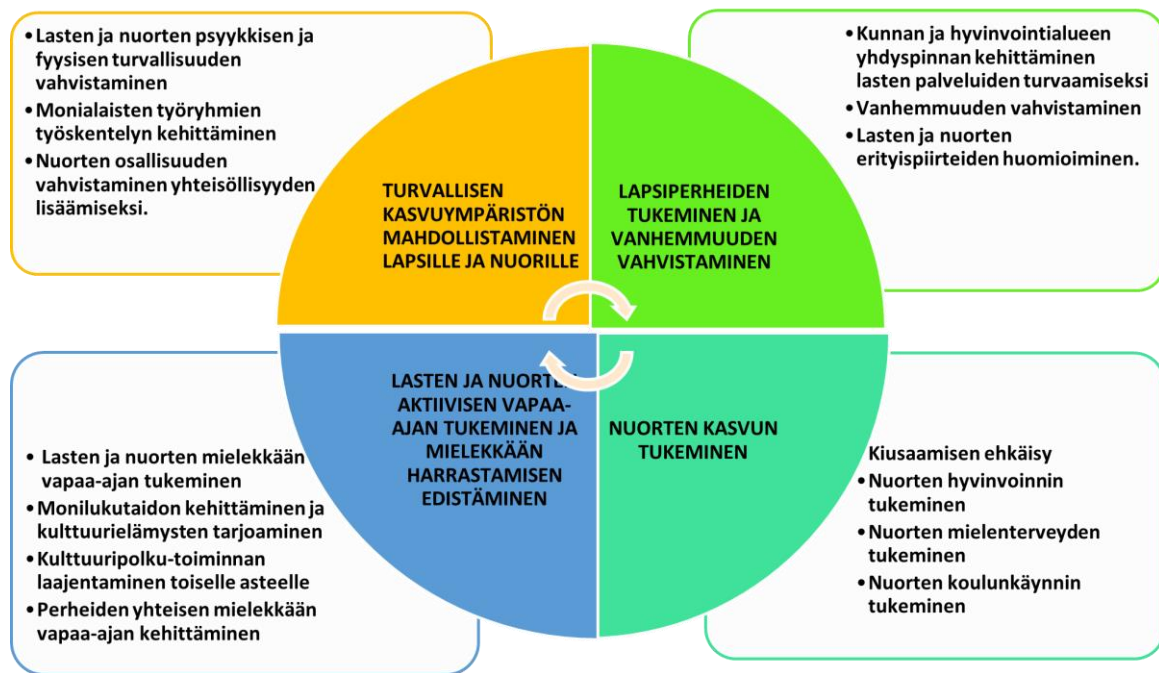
• Lasten ja nuorten psyykkisen ja fyysisen turvallisuuden vahvistaminen
• Monialaisten työryhmien työskentelyn kehittäminen
• Nuorten osallisuuden vahvistaminen yhteisöllisyyden lisäämiseksi.

• Kunnan ja hyvinvointialueen yhdyspinnan kehittäminen lasten palveluiden turvaamiseksi
• Vanhemmuuden vahvistaminen
• Lasten ja nuorten erityispiirteiden huomioiminen.

TURVALLISEN KASVUYMPÄRISTÖN MAHDOLLISTAMINEN LAPSILLE JA NUORILLE

LAPSIPERHEIDEN TUKEMINEN JA VANHEMMUUDEN VAHVISTAMINEN

LASTEN JA NUORTEN AKTIIVISEN VAPAA-AJAN TUKEMINEN JA MIELEKKÄÄN HARRASTAMISEN EDISTÄMINEN

NUORTEN KASVUN TUKEMINEN

• Lasten ja nuorten mielekkään vapaa-ajan tukeminen
• Monilukutaidon kehittäminen ja kulttuurielämysten tarjoaminen
• Kulttuuripolku-toiminnan laajentaminen toiselle asteelle
• Perheiden yhteisen mielekkään vapaa-ajan kehittäminen

Kiusaamisen ehkäisy
• Nuorten hyvinvoinnin tukeminen
• Nuorten mielenterveyden tukeminen
• Nuorten koulunkäynnin tukeminen